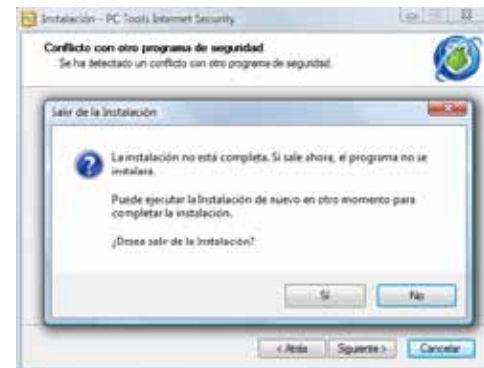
Instalación - PC Tools Internet Security

Conflicto con otro programa de seguridad
Se ha detectado un conflicto con otro programa de seguridad.

Salir de la Instalación

La instalación no está completa. Si sale ahora, el programa no se instalará.

Puede ejecutar la Instalación de nuevo en otro momento para completar la instalación.

¿Desea salir de la Instalación?

Sí

No

< Atrás

Siguiente >

Cancelar